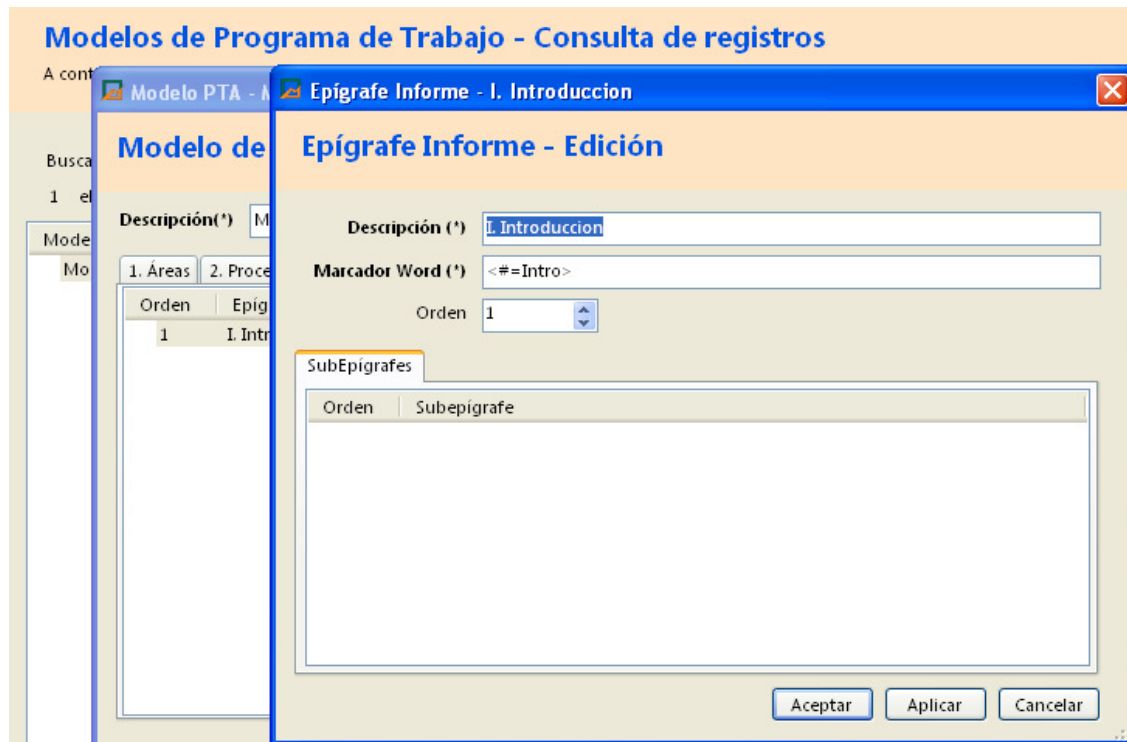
Modelos de Programa de Trabajo - Consulta de registros

A cont

Busca

1 el

Mode

Mo

Modelo PTA - M

Modelo de

Descripción(*) M

1. Áreas | 2. Proce

| Orden | Epíg |
|---|---|
| 1 | I. Intr |

Epígrafe Informe - I. Introduccion

Epígrafe Informe - Edición

Descripción (*) I. Introduccion

Marcador Word (*) <#=Intro>

Orden 1

SubEpígrafes

| Orden | Subepígrafe |
|---|---|

Aceptar Aplicar Cancelar